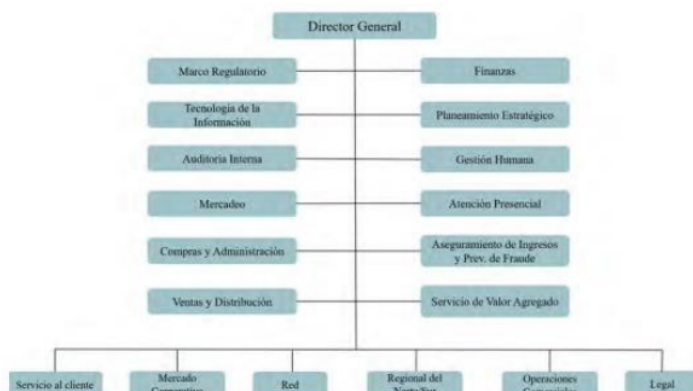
Director General

Marco Regulatorio

Finanzas

Tecnología de la Información

Planeamiento Estratégico

Auditoría Interna

Gestión Humana

Mercadeo

Atención Presencial

Compras y Administración

Aseguramiento de Ingresos y Prev. de Fraude

Ventas y Distribución

Servicio de Valor Agregado

Servicio al cliente

Mercado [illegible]

Red

Regional del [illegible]

Operaciones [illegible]

Legal